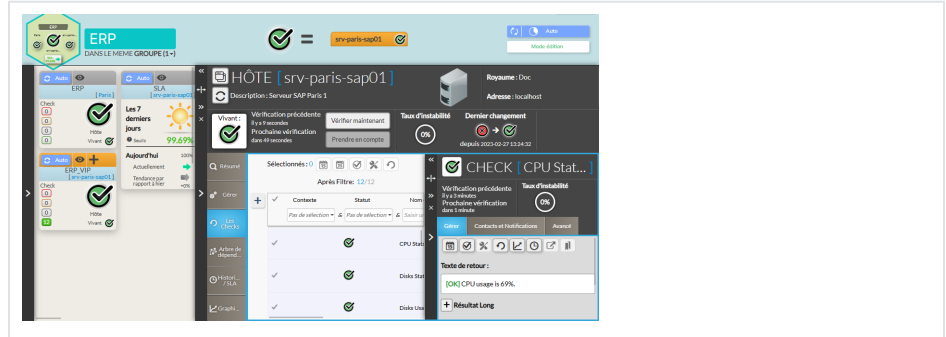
ERP

ERP
DANS LE MEME GROUPE (1→)

=

srv-paris-sap01

Auto

Mode édition

Auto
ERP
[ Paris ]
Check
0
0
0
1
Hôte
Vivant

Auto
SLA
[ srv-paris-sap01 ]
Les 7 derniers jours
Seuils
99.69%
Aujourd'hui
Actuellement
Tendance par rapport à hier
100%
+0%

Auto
ERP_VIP
[ srv-paris-sap01 ]
Check
0
0
0
12
Hôte
Vivant

HÔTE [ srv-paris-sap01 ]
Description : Serveur SAP Paris 1
Royaume : Doc
Adresse : localhost

Vivant :
Vérification précédente
il y a 9 secondes
Prochaine vérification
dans 49 secondes
Vérifier maintenant
Prendre en compte
Taux d'instabilité
0%
Dernier changement
depuis 2023-02-27 13:24:32

Résumé
Gérer
Les Checks
Arbre de dépend...
Histori... / SLA
Graphi...

Sélectionnés : 0
Après Filtre: 12/12
Contexte
Statut
Nom
Pas de sélection
Pas de sélection
Saisir
CPU Stat
Disks Stat
Disks Usa

CHECK [ CPU Stat...
Vérification précédente
il y a 3 minutes
Prochaine vérification
dans 1 minute
Taux d'instabilité
0%
Gérer
Contacts et Notifications
Avancé
Texte de retour :
[OK] CPU usage is 69%.
Résultat Long